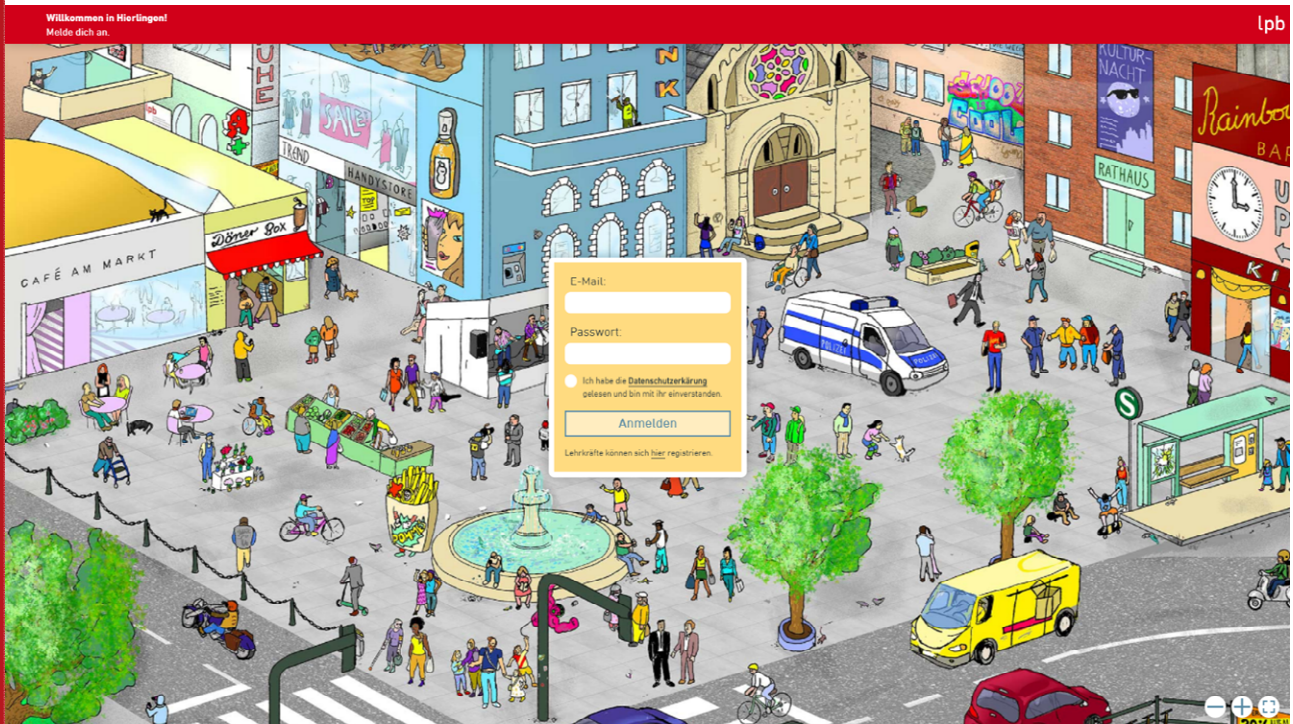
Willkommen in Hierlingen!
Melde dich an.

lpb

E-Mail:

Passwort:

Ich habe die Datenschutzerkärung gelesen und bin mit ihr einverstanden.

Anmelden

Lehrkräfte können sich hier registrieren.

CAFÉ AM MARKT

Döner Box

TREND

HANDYSTORE

SALE

UHE

KULTUR-NACHT

RATHAUS

COOL

Rainbo

BAR

POLIZEI

S